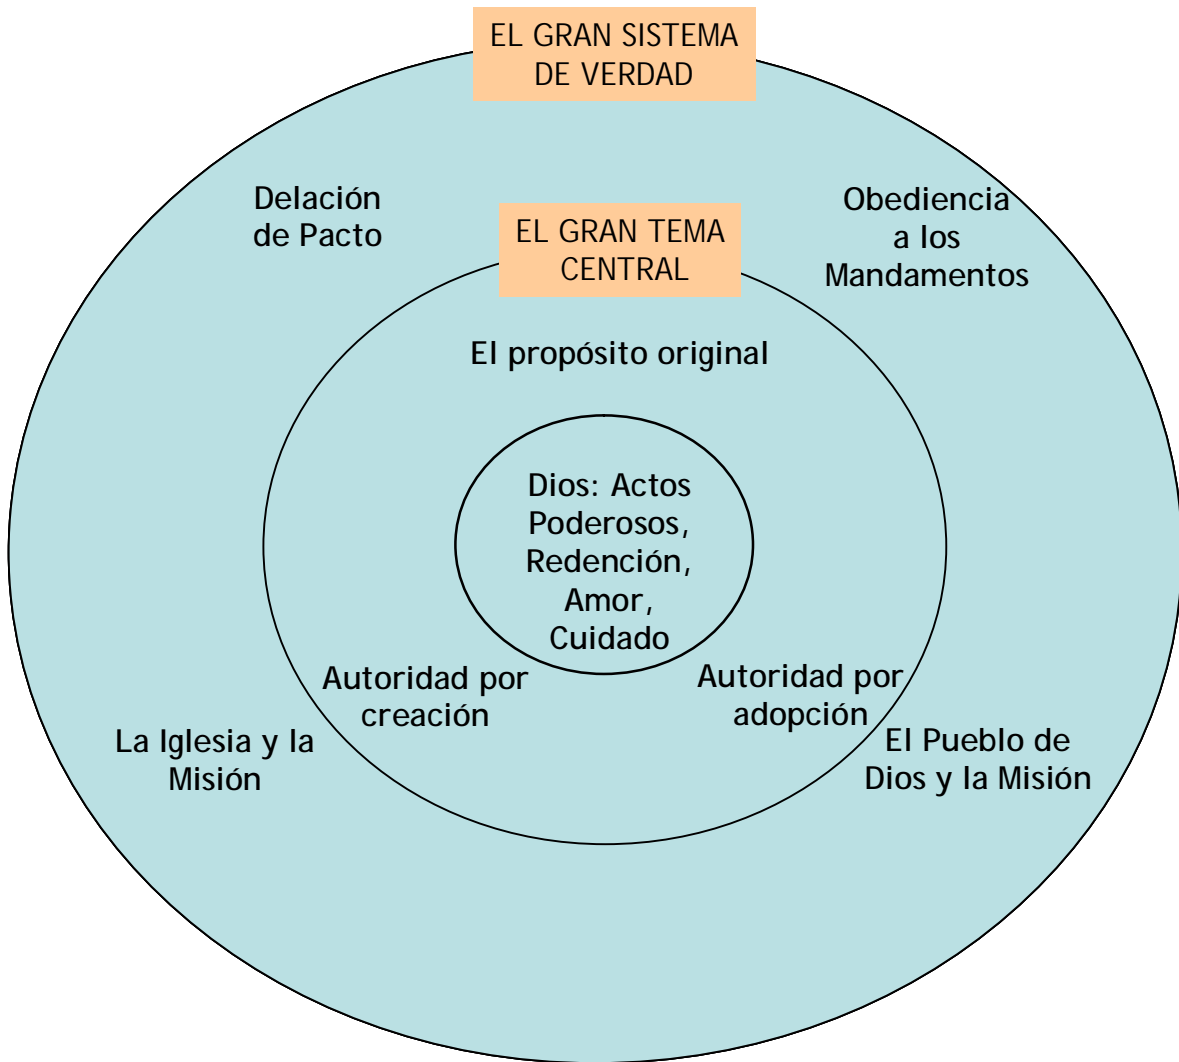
EL GRAN SISTEMA DE VERDAD

Delación de Pacto

Obediencia a los Mandamentos

EL GRAN TEMA CENTRAL

El propósito original

Dios: Actos Poderosos, Redención, Amor, Cuidado

Autoridad por creación

Autoridad por adopción

La Iglesia y la Misión

El Pueblo de Dios y la Misión